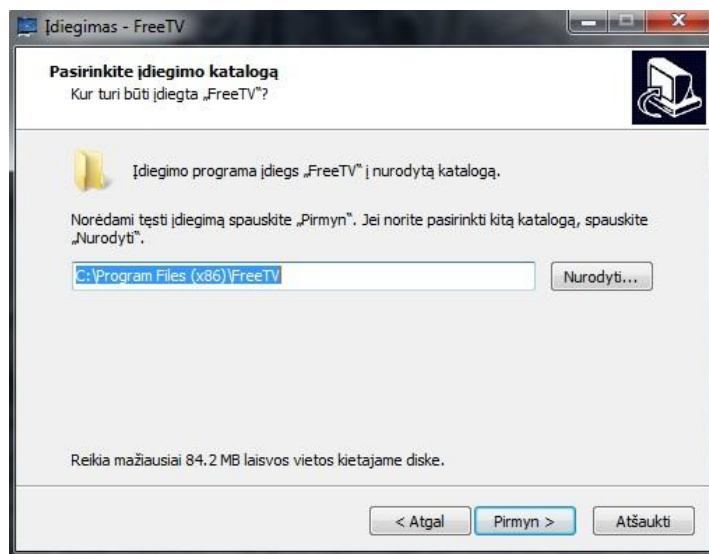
Įdiegimas - FreeTV

Pasirinkite įdiegimo katalogą
Kur turi būti įdiegta „FreeTV"?

Įdiegimo programa įdiegs „FreeTV" į nurodytą katalogą.

Norėdami tęsti įdiegimą spauskite „Pirmyn". Jei norite pasirinkti kitą katalogą, spauskite „Nurodyti".

C:\Program Files (x86)\FreeTV

Nurodyti...

Reikia mažiausiai 84.2 MB laisvos vietos kietajame diske.

< Atgal

Pirmyn >

Atšaukti